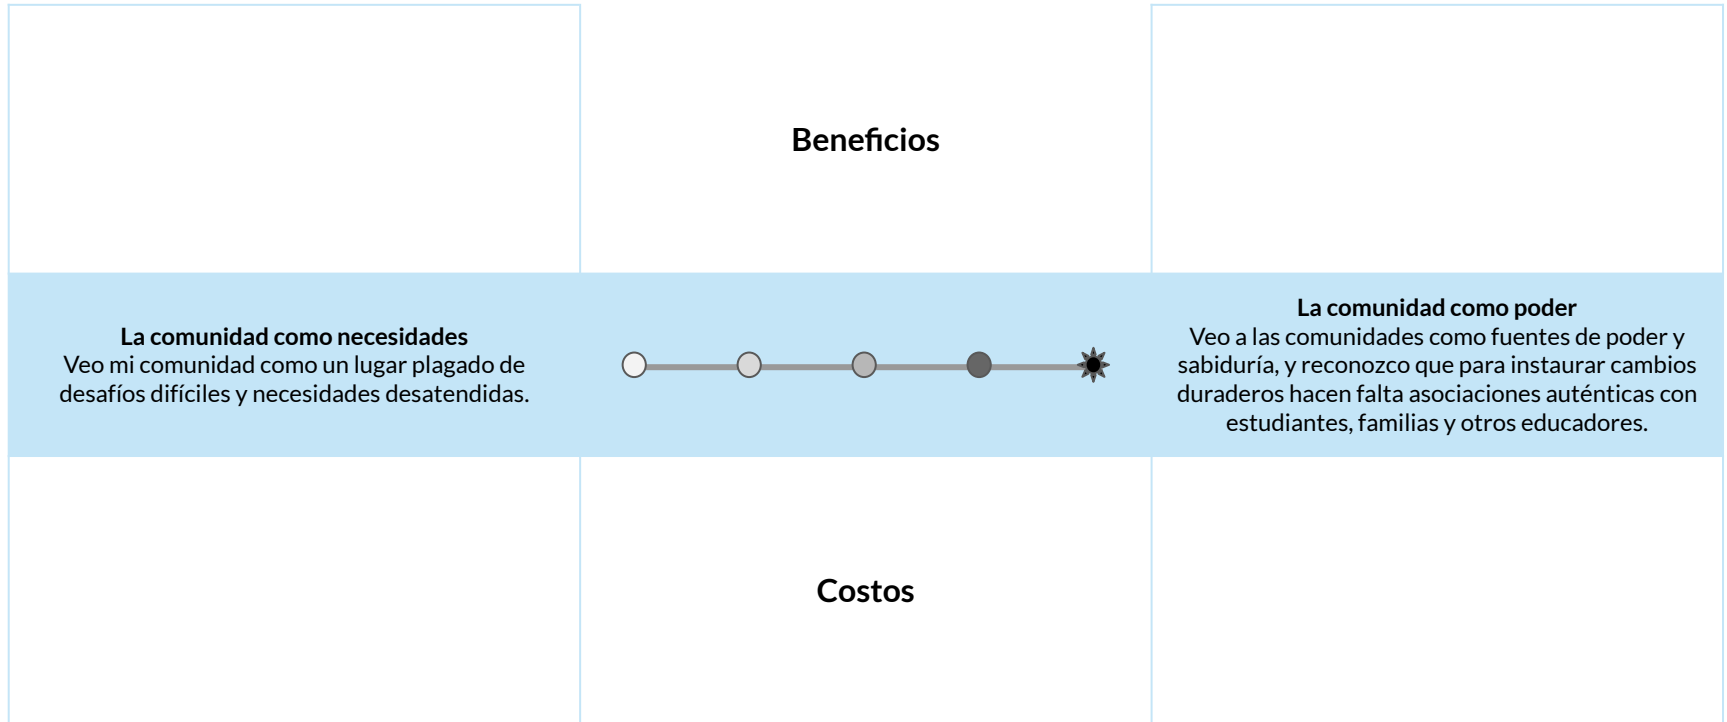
Beneficios

La comunidad como necesidades
Veo mi comunidad como un lugar plagado de desafíos difíciles y necesidades desatendidas.

La comunidad como poder
Veo a las comunidades como fuentes de poder y sabiduría, y reconozco que para instaurar cambios duraderos hacen falta asociaciones auténticas con estudiantes, familias y otros educadores.

Costos